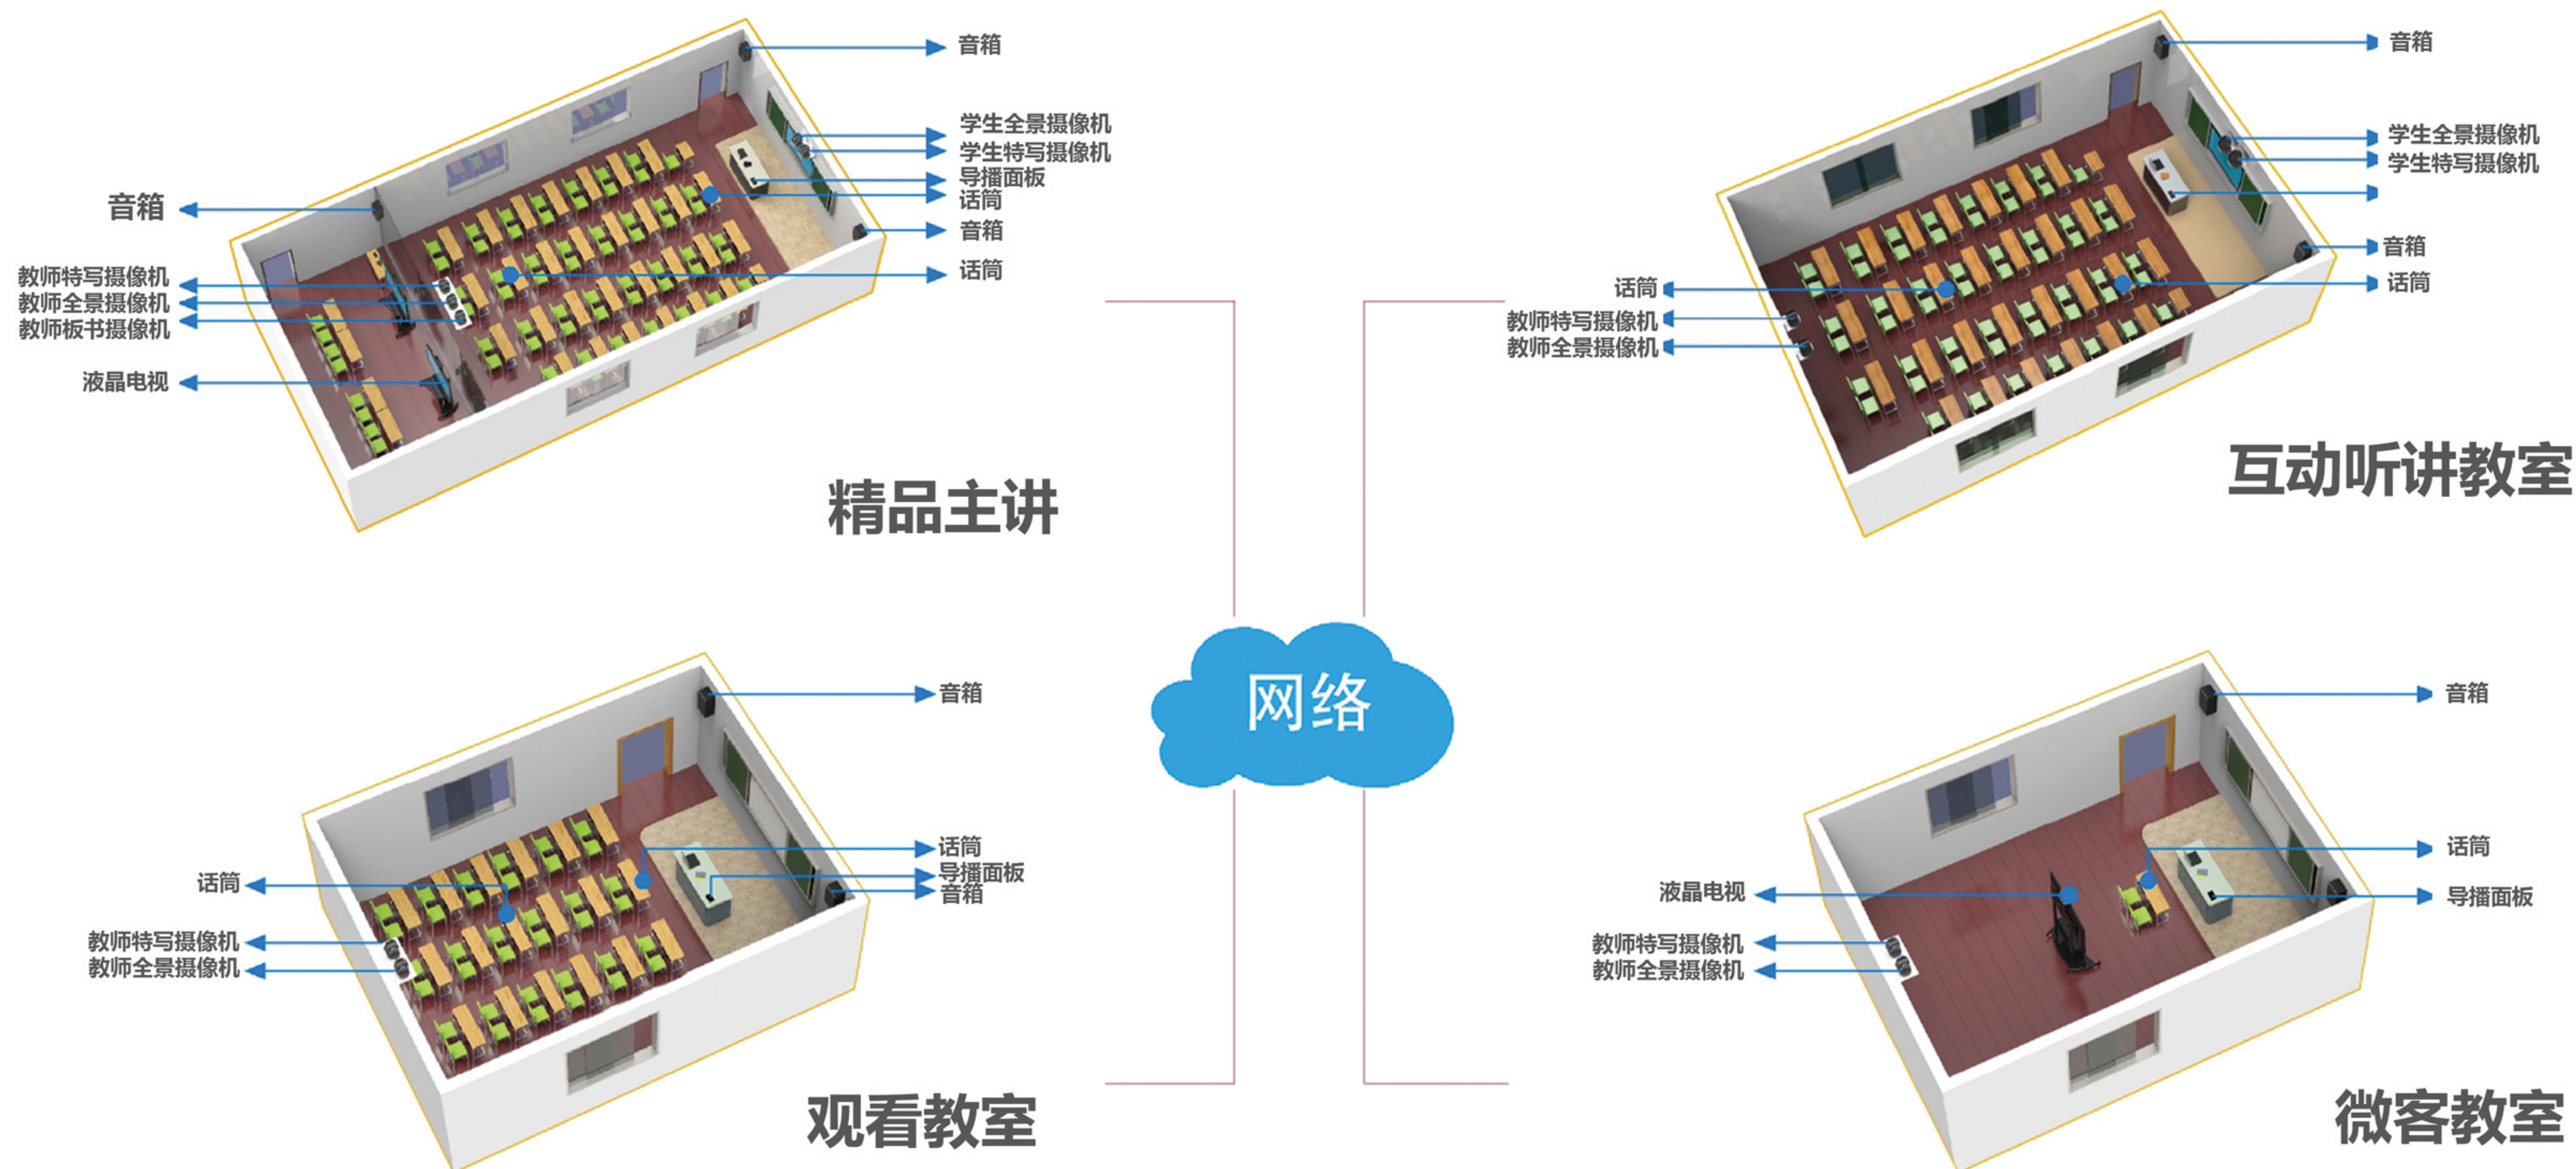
音箱
学生全景摄像机
学生特写摄像机
导播面板
话筒
音箱
话筒
音箱
教师特写摄像机
教师全景摄像机
教师板书摄像机
液晶电视
精品主讲

音箱
学生全景摄像机
学生特写摄像机
音箱
话筒
话筒
教师特写摄像机
教师全景摄像机
互动听讲教室

网络

音箱
话筒
导播面板
音箱
话筒
教师特写摄像机
教师全景摄像机
观看教室

音箱
话筒
导播面板
液晶电视
教师特写摄像机
教师全景摄像机
微客教室